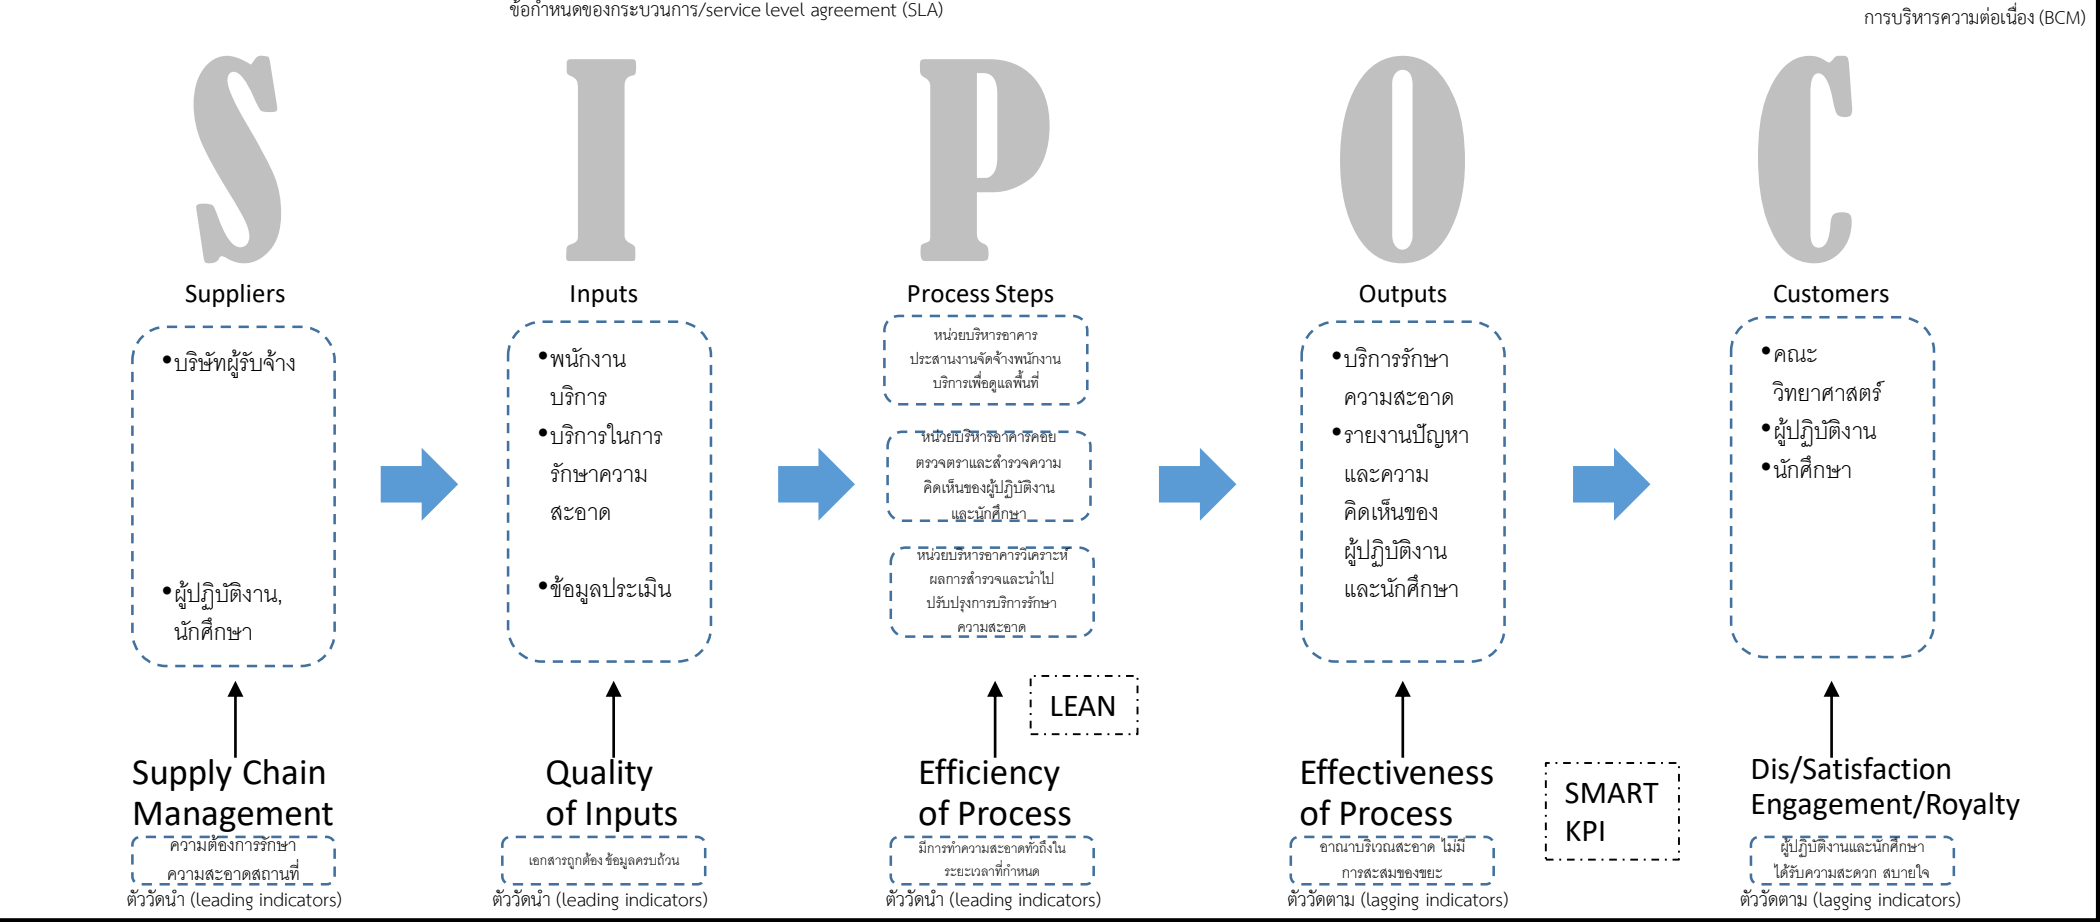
ข้อกำหนดของกระบวนการ/service level agreement (SLA)

การบริหารความต่อเนื่อง (BCM)

S I P O C

Suppliers

•บริษัทผู้รับจ้าง

•ผู้ปฏิบัติงาน, นักศึกษา

Inputs

•พนักงานบริการ

•บริการในการรักษาความสะอาด

•ข้อมูลประเมิน

Process Steps

หน่วยบริหารอาคารประสานงานจัดจ้างพนักงานบริการเพื่อดูแลพื้นที่

หน่วยบริหารอาคารคอยตรวจตราและสำรวจความคิดเห็นของผู้ปฏิบัติงานและนักศึกษา

หน่วยบริหารอาคารวิเคราะห์ผลการสำรวจและนำไปปรับปรุงการบริการรักษาความสะอาด

Outputs

•บริการรักษาความสะอาด

•รายงานปัญหาและความคิดเห็นของผู้ปฏิบัติงานและนักศึกษา

Customers

•คณะวิทยาศาสตร์

•ผู้ปฏิบัติงาน

•นักศึกษา

LEAN

Supply Chain Management

ความต้องการรักษาความสะอาดสถานที่

ตัววัดนำ (leading indicators)

Quality of Inputs

เอกสารถูกต้อง ข้อมูลครบถ้วน

ตัววัดนำ (leading indicators)

Efficiency of Process

มีการทำความสะอาดทั่วถึงในระยะเวลาที่กำหนด

ตัววัดนำ (leading indicators)

Effectiveness of Process

อาณาบริเวณสะอาด ไม่มีการสะสมของขยะ

ตัววัดตาม (lagging indicators)

SMART KPI

Dis/Satisfaction Engagement/Royalty

ผู้ปฏิบัติงานและนักศึกษาได้รับความสะดวก สบายใจ

ตัววัดตาม (lagging indicators)